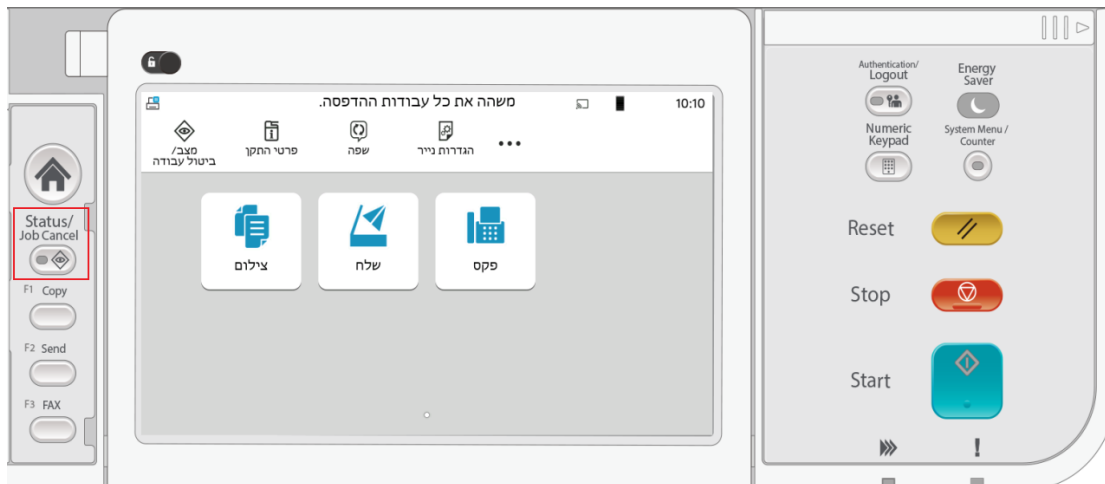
Status/
Job Cancel

F1 Copy

F2 Send

F3 FAX

משהה את כל עבודות ההדפסה.

10:10

מצב/
ביטול עבודה

פרטי התקן

שפה

הגדרות נייר

•••

צילום

שלח

פקס

Authentication/
Logout

Energy
Saver

Numeric
Keypad

System Menu /
Counter

Reset

Stop

Start